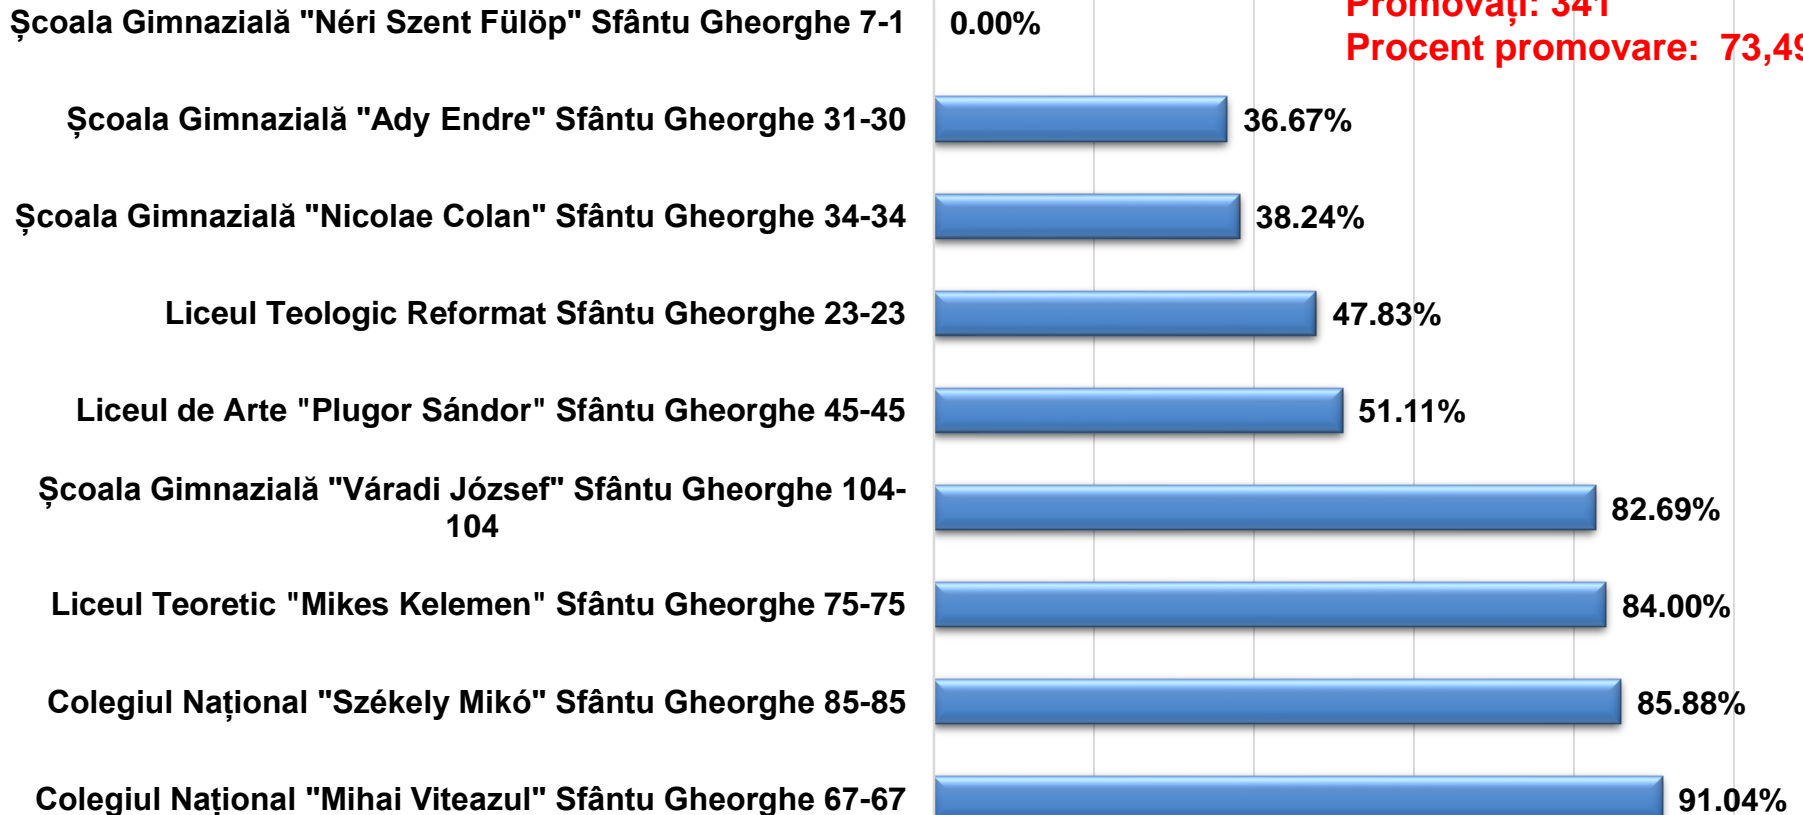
Promovați: 341
Procent promovare: 73,4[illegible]

Școala Gimnazială "Néri Szent Fülöp" Sfântu Gheorghe 7-1 0.00%

Școala Gimnazială "Ady Endre" Sfântu Gheorghe 31-30 36.67%

Școala Gimnazială "Nicolae Colan" Sfântu Gheorghe 34-34 38.24%

Liceul Teologic Reformat Sfântu Gheorghe 23-23 47.83%

Liceul de Arte "Plugor Sándor" Sfântu Gheorghe 45-45 51.11%

Școala Gimnazială "Váradi József" Sfântu Gheorghe 104-104 82.69%

Liceul Teoretic "Mikes Kelemen" Sfântu Gheorghe 75-75 84.00%

Colegiul Național "Székely Mikó" Sfântu Gheorghe 85-85 85.88%

Colegiul Național "Mihai Viteazul" Sfântu Gheorghe 67-67 91.04%